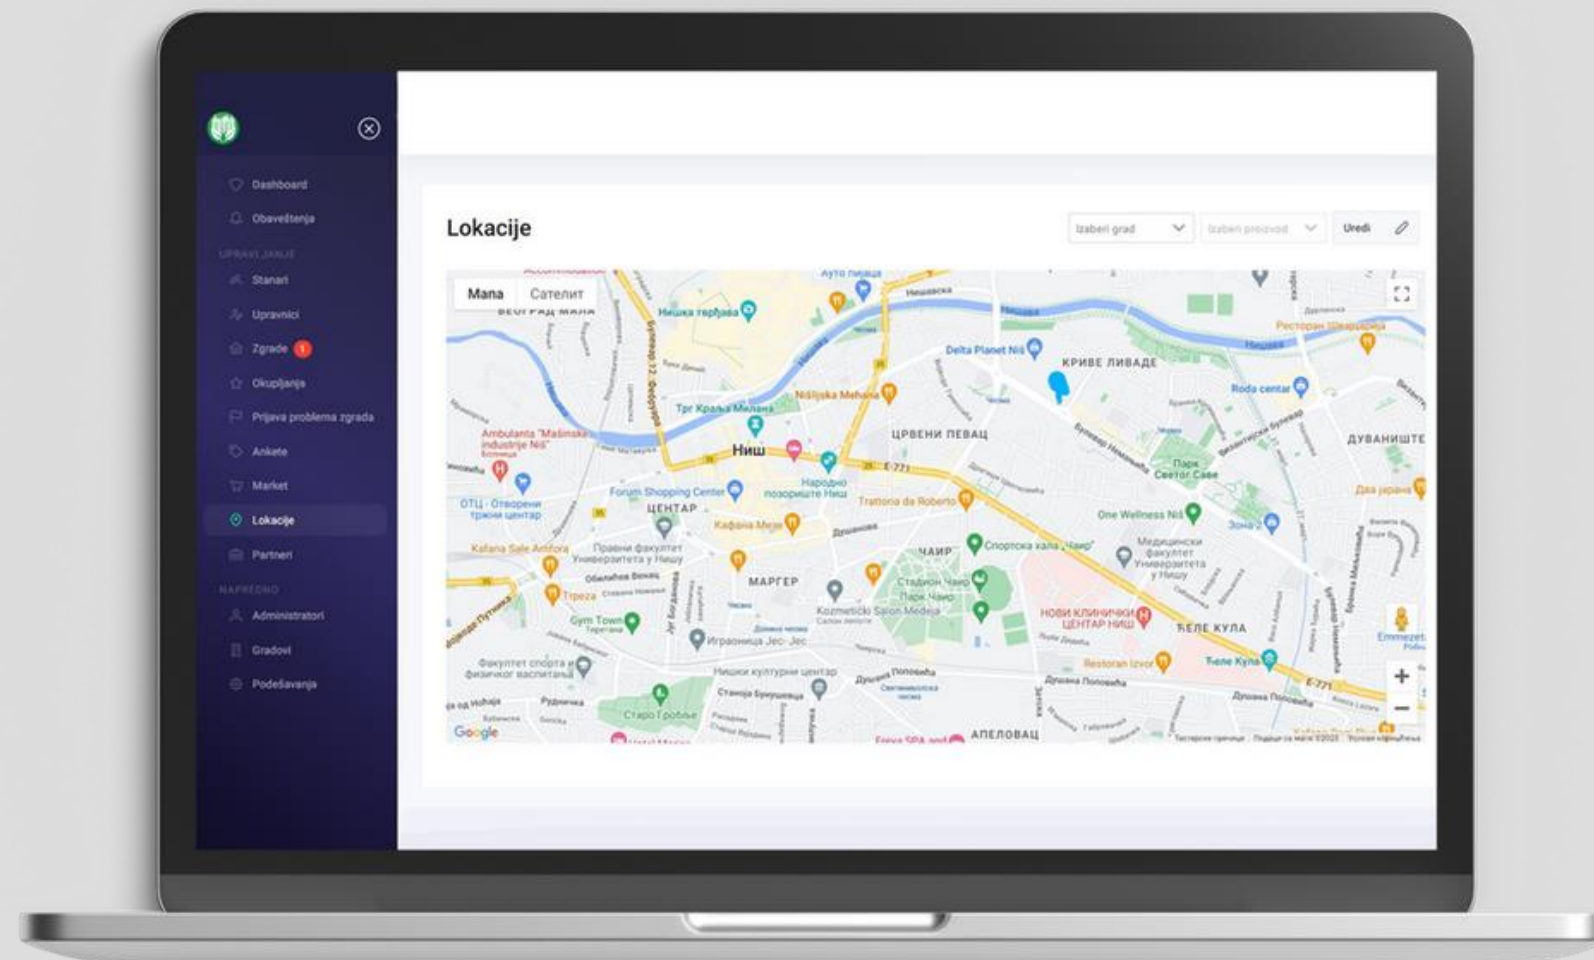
Dashboard
Obaveštenja
UPRAVLJANJE
Stanari
Upravnici
Zgrade 1
Okupljanja
Prijava problema zgrada
Ankete
Market
Lokacije
Partneri
NAPREDNO
Administratori
Gradovi
Podešavanja

Lokacije

Izaberi grad
Izaberi proizvod
Uredi

Мапа
Сателит

Ниш
ЦЕНТАР
КРИВЕ ЛИВАДЕ
ЦРВЕНИ ПЕВАЦ
ДУВАНИШТЕ
ЧАИР
МАРГЕР
ЋЕЛЕ КУЛА
АПЕЛОВАЦ
Нишка тврђава
Трг Краља Милана
Niššijska Mehana
Delta Planet Niš
Roda centar
Forum Shopping Center
Народно позориште Ниш
Trattoria da Roberto
Кафана Мујо
Ambulanta "Mašinska industrije Niš"
ОТЦ - Отворени тржни центар
Kafana Sale Amfora
Правни факултет Универзитета у Нишу
Trpeza
Gym Town
Стадион Чаир
Парк Чаир
Kozmetički Salon Medeja
Играоница Јес-Јес
Нишки културни центар
Факултет спорта и физичког васпитања
Старо Гробље
Спортска хала „Чаир"
Медицински факултет Универзитета у Нишу
One Wellness Niš
НОВИ КЛИНИЧКИ ЦЕНТАР НИШ
Restoran Izvor
Ћеле Кула
Парк Светог Саве
Ресторан Шарпарија
Zona 2
Ава јарана
Emmezeta
Google
E-771